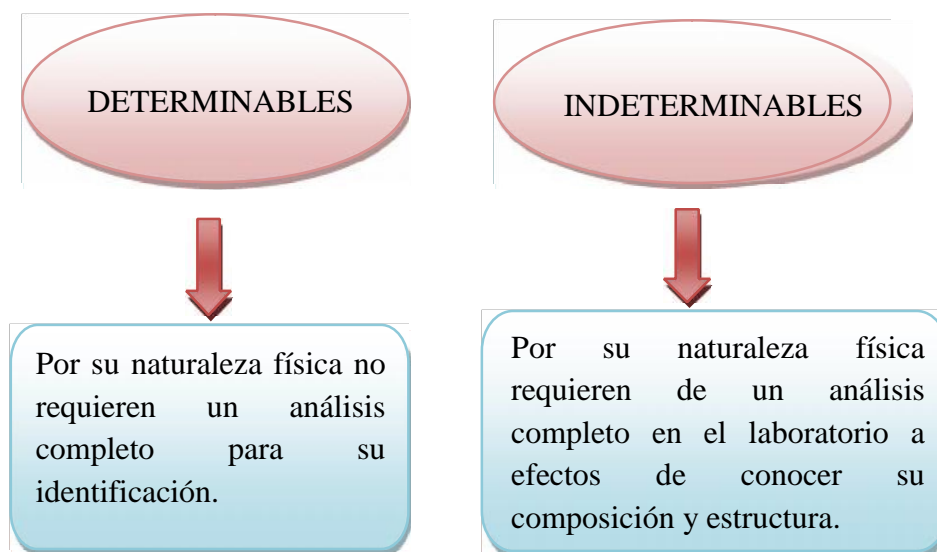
DETERMINABLES

INDETERMINABLES

Por su naturaleza física no requieren un análisis completo para su identificación.

Por su naturaleza física requieren de un análisis completo en el laboratorio a efectos de conocer su composición y estructura.